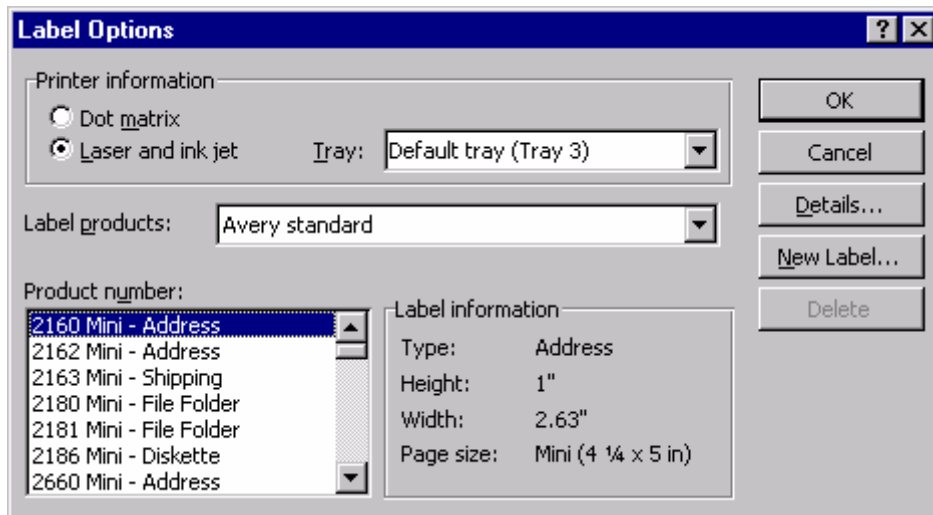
Label Options

? X

Printer information

Dot matrix

Laser and ink jet

Tray: Default tray (Tray 3)

OK

Cancel

Details...

New Label...

Delete

Label products: Avery standard

Product number:

2160 Mini - Address
2162 Mini - Address
2163 Mini - Shipping
2180 Mini - File Folder
2181 Mini - File Folder
2186 Mini - Diskette
2660 Mini - Address

Label information

Type: Address
Height: 1"
Width: 2.63"
Page size: Mini (4 ¼ x 5 in)